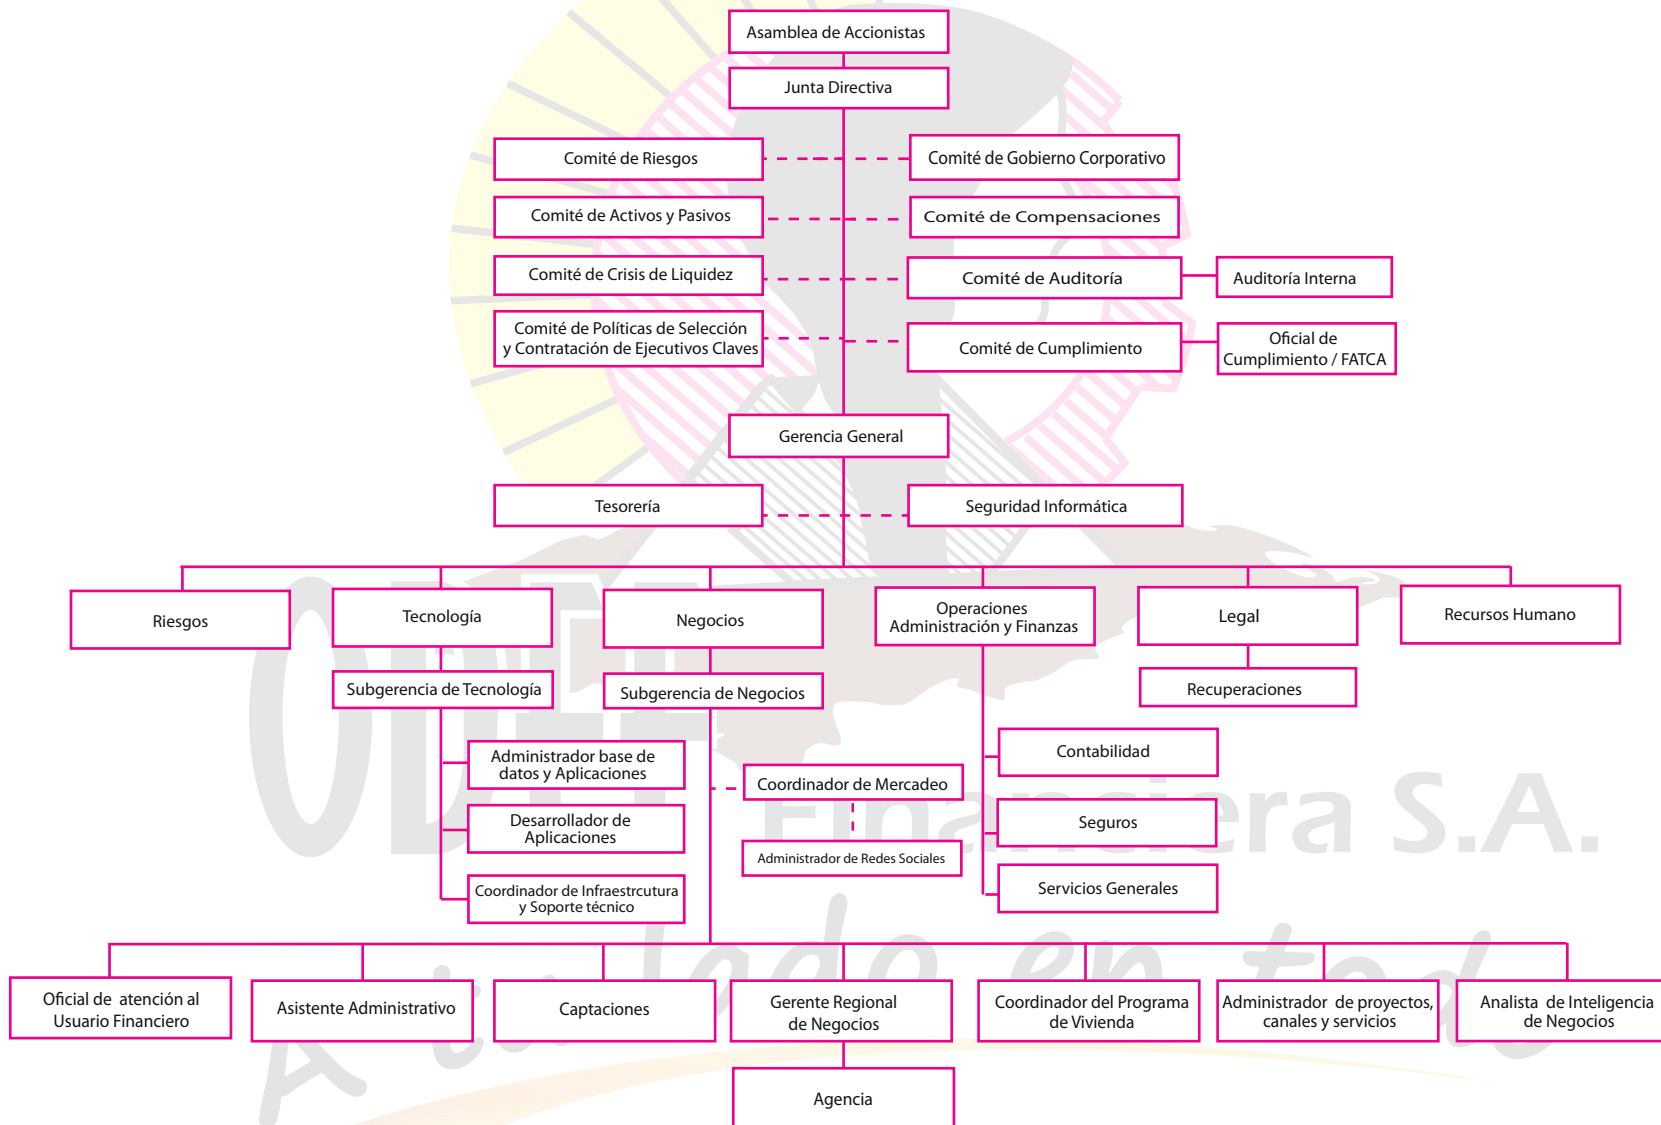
Asamblea de Accionistas

Junta Directiva

Comité de Riesgos

Comité de Gobierno Corporativo

Comité de Activos y Pasivos

Comité de Compensaciones

Comité de Crisis de Liquidez

Comité de Auditoría

Auditoría Interna

Comité de Políticas de Selección y Contratación de Ejecutivos Claves

Comité de Cumplimiento

Oficial de Cumplimiento / FATCA

Gerencia General

Tesorería

Seguridad Informática

Riesgos

Tecnología

Negocios

Operaciones Administración y Finanzas

Legal

Recursos Humano

Subgerencia de Tecnología

Subgerencia de Negocios

Recuperaciones

Administrador base de datos y Aplicaciones

Coordinador de Mercadeo

Contabilidad

Desarrollador de Aplicaciones

Administrador de Redes Sociales

Seguros

Coordinador de Infraestrcutura y Soporte técnico

Servicios Generales

Oficial de atención al Usuario Financiero

Asistente Administrativo

Captaciones

Gerente Regional de Negocios

Coordinador del Programa de Vivienda

Administrador de proyectos, canales y servicios

Analista de Inteligencia de Negocios

Agencia

ODEF Financiera S.A.

A tu lado en todo